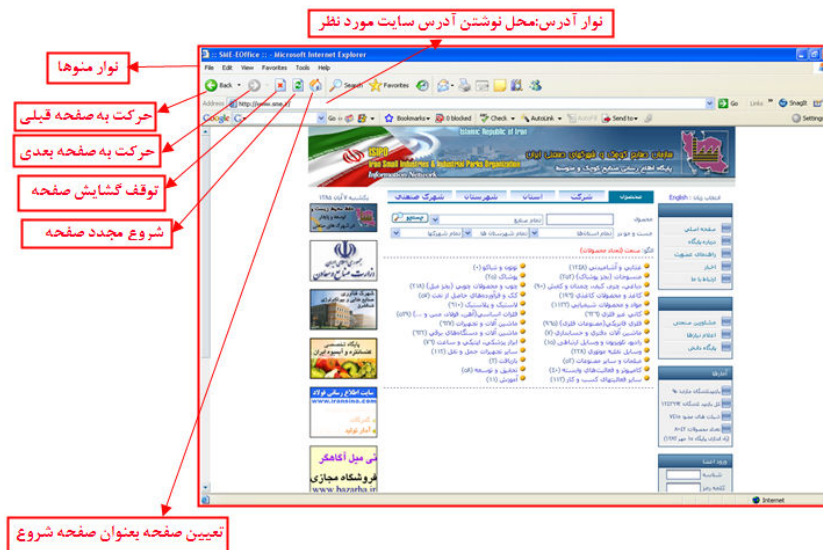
نوار آدرس:محل نوشتن آدرس سایت مورد نظر

نوار منوها

حرکت به صفحه قبلی

حرکت به صفحه بعدی

توقف گشایش صفحه

شروع مجدد صفحه

تعیین صفحه بعنوان صفحه شروع

:: SME-EOffice :: - Microsoft Internet Explorer

File Edit View Favorites Tools Help

Back Search Favorites

Address http://www.sme.i

Go Links SnagIt

Google Go Bookmarks 0 blocked Check AutoLink AutoFill Send to Settings

Islamic Republic of Iran

ISIPO

Iran Small Industries & Industrial Parks Organization

Information Network

سازمان صنایع کوچک و شهرکهای صنعتی ایران

پایگاه اطلاع رسانی صنایع کوچک و متوسط

انتخاب زبان : English | فارسی

محصول | شرکت | استان | شهرستان | شهرک صنعتی

جستجو

وزارت صنایع و معادن

سایت اطلاع رسانی فولاد www.ironsina.com

فروشگاه مجازی www.bazarha.ir

Internet